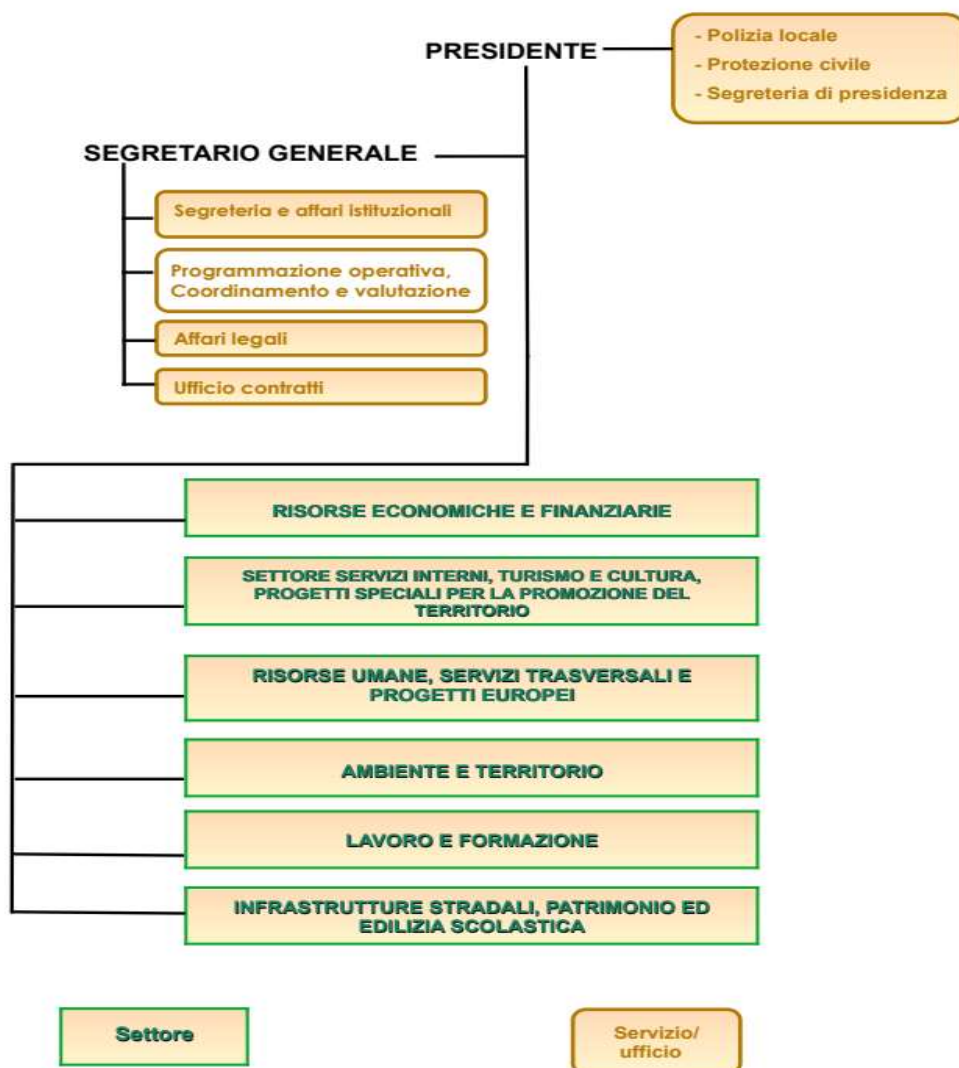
PRESIDENTE

- Polizia locale
- Protezione civile
- Segreteria di presidenza

SEGRETARIO GENERALE

Segreteria e affari istituzionali

Programmazione operativa, Coordinamento e valutazione

Affari legali

Ufficio contratti

RISORSE ECONOMICHE E FINANZIARIE

SETTORE SERVIZI INTERNI, TURISMO E CULTURA, PROGETTI SPECIALI PER LA PROMOZIONE DEL TERRITORIO

RISORSE UMANE, SERVIZI TRASVERSALI E PROGETTI EUROPEI

AMBIENTE E TERRITORIO

LAVORO E FORMAZIONE

INFRASTRUTTURE STRADALI, PATRIMONIO ED EDILIZIA SCOLASTICA

Settore

Servizio/ ufficio